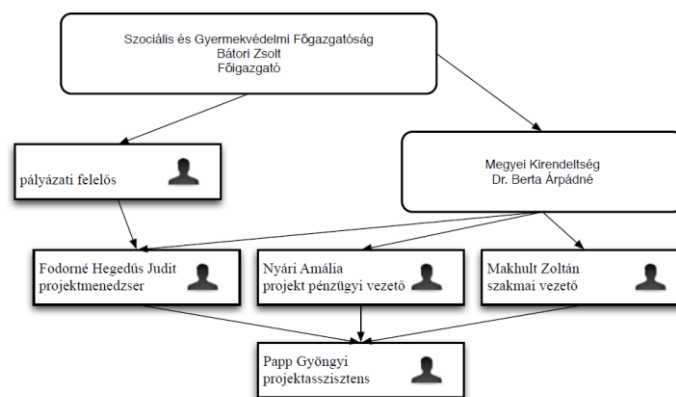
Szociális és Gyermekvédelmi Főgazgatóság
Bátori Zsolt
Főigazgató

pályázati felelős

Megyei Kirendeltség
Dr. Berta Árpádné

Fodorné Hegedűs Judit
projektmenedzser

Nyári Amália
projekt pénzügyi vezető

Makhult Zoltán
szakmai vezető

Papp Gyöngyi
projektasszisztens